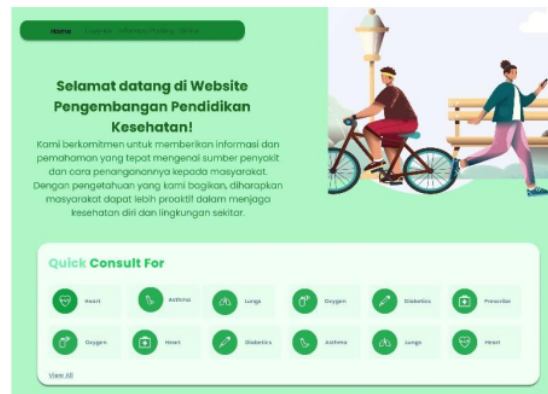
Home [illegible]

Selamat datang di Website Pengembangan Pendidikan Kesehatan!

Kami berkomitmen untuk memberikan informasi dan pemahaman yang tepat mengenai sumber penyakit dan cara penangananya kepada masyarakat. Dengan pengetahuan yang kami bagikan, diharapkan masyarakat dapat lebih proaktif dalam menjaga kesehatan diri dan lingkungan sekitar.

Quick Consult For

Heart
Asthma
Lungs
Oxygen
Diabetics
Prescriber
Oxygen
Heart
Diabetics
Asthma
Lungs
Heart

View All